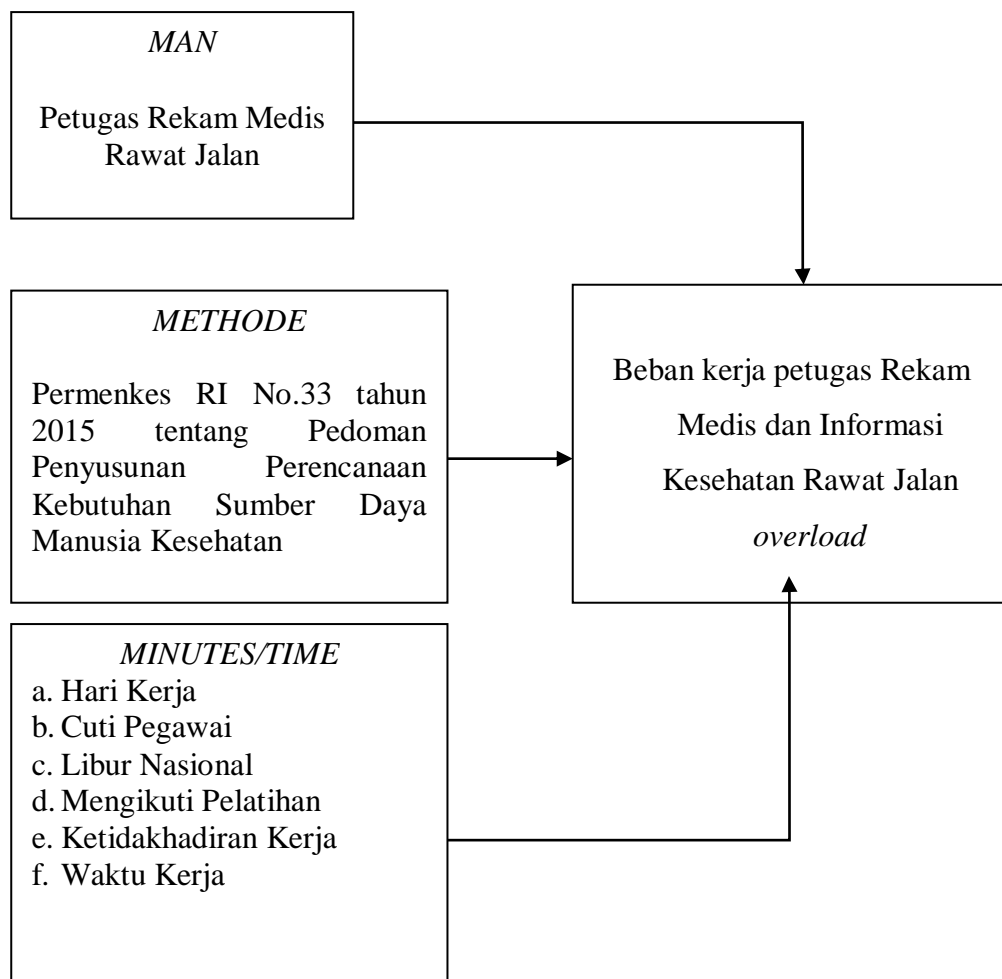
MAN

Petugas Rekam Medis Rawat Jalan

METHODE

Permenkes RI No.33 tahun 2015 tentang Pedoman Penyusunan Perencanaan Kebutuhan Sumber Daya Manusia Kesehatan

MINUTES/TIME
a. Hari Kerja
b. Cuti Pegawai
c. Libur Nasional
d. Mengikuti Pelatihan
e. Ketidakhadiran Kerja
f. Waktu Kerja

Beban kerja petugas Rekam Medis dan Informasi Kesehatan Rawat Jalan overload